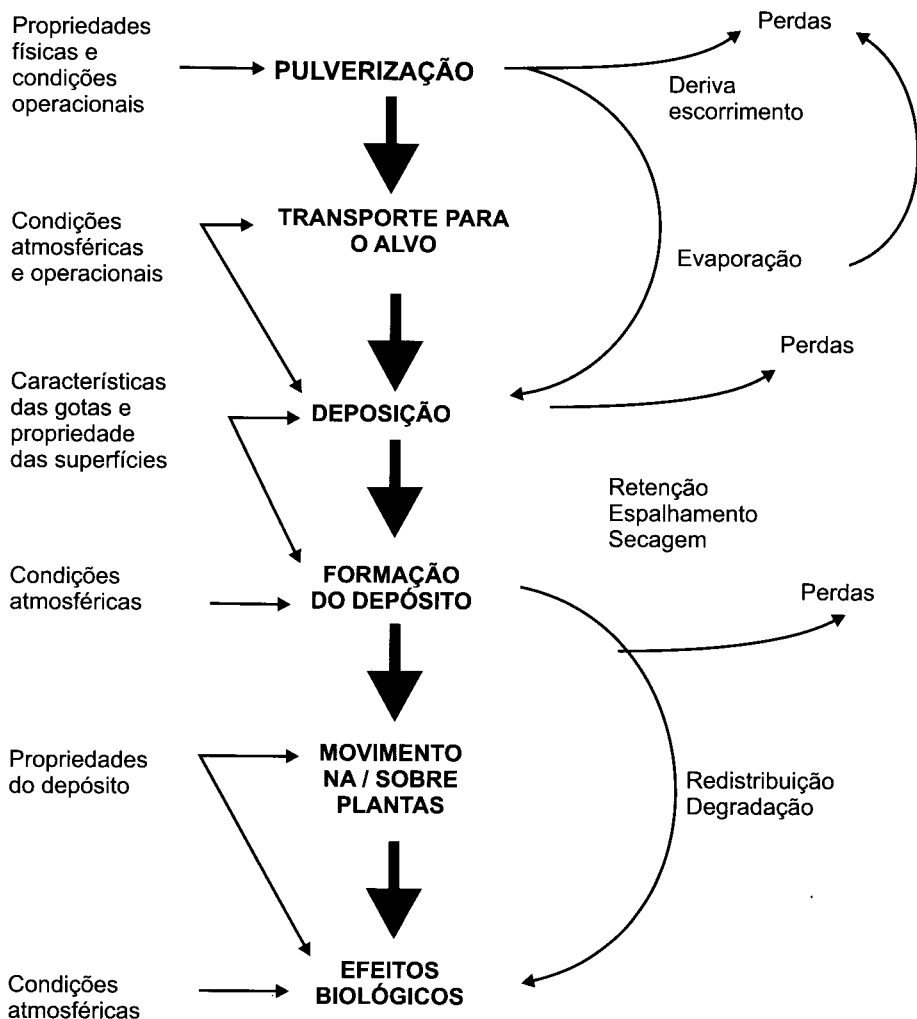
Propriedades físicas e condições operacionais

PULVERIZAÇÃO

Perdas

Deriva escorrimento

Condições atmosféricas e operacionais

TRANSPORTE PARA O ALVO

Evaporação

Perdas

Características das gotas e propriedade das superfícies

DEPOSIÇÃO

Retenção
Espalhamento
Secagem

Condições atmosféricas

FORMAÇÃO DO DEPÓSITO

Perdas

Propriedades do depósito

MOVIMENTO NA / SOBRE PLANTAS

Redistribuição
Degradação

Condições atmosféricas

EFEITOS BIOLÓGICOS